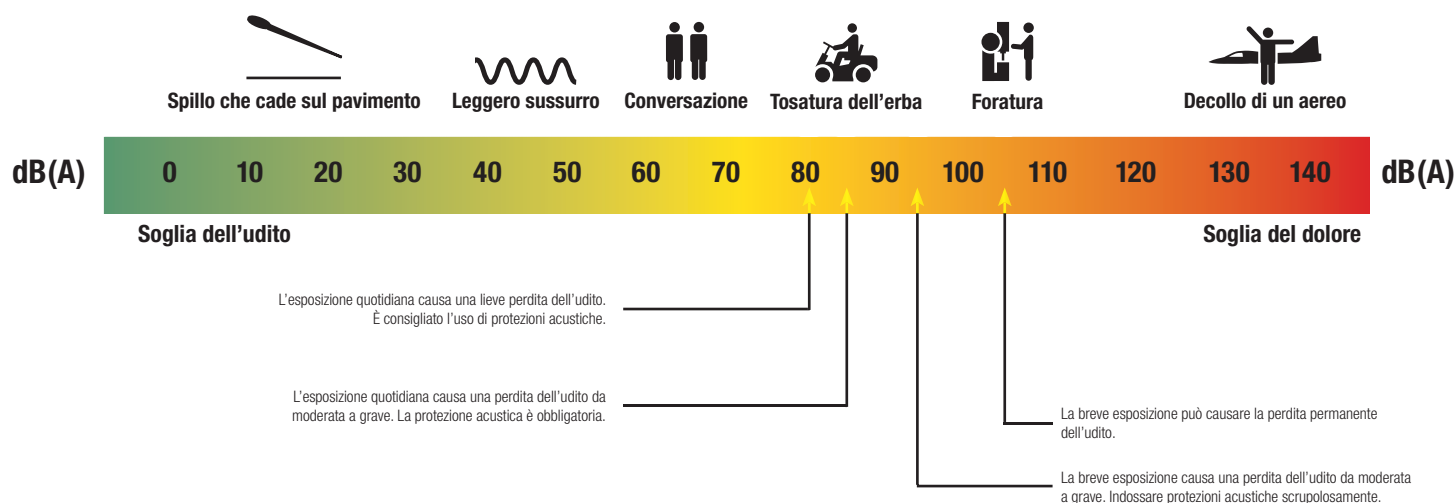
Spillo che cade sul pavimento Leggero sussurro Conversazione Tosatura dell'erba Foratura Decollo di un aereo

dB(A) 0 10 20 30 40 50 60 70 80 90 100 110 120 130 140 dB(A)

Soglia dell'udito

Soglia del dolore

L'esposizione quotidiana causa una lieve perdita dell'udito. È consigliato l'uso di protezioni acustiche.

L'esposizione quotidiana causa una perdita dell'udito da moderata a grave. La protezione acustica è obbligatoria.

La breve esposizione può causare la perdita permanente dell'udito.

La breve esposizione causa una perdita dell'udito da moderata a grave. Indossare protezioni acustiche scrupolosamente.